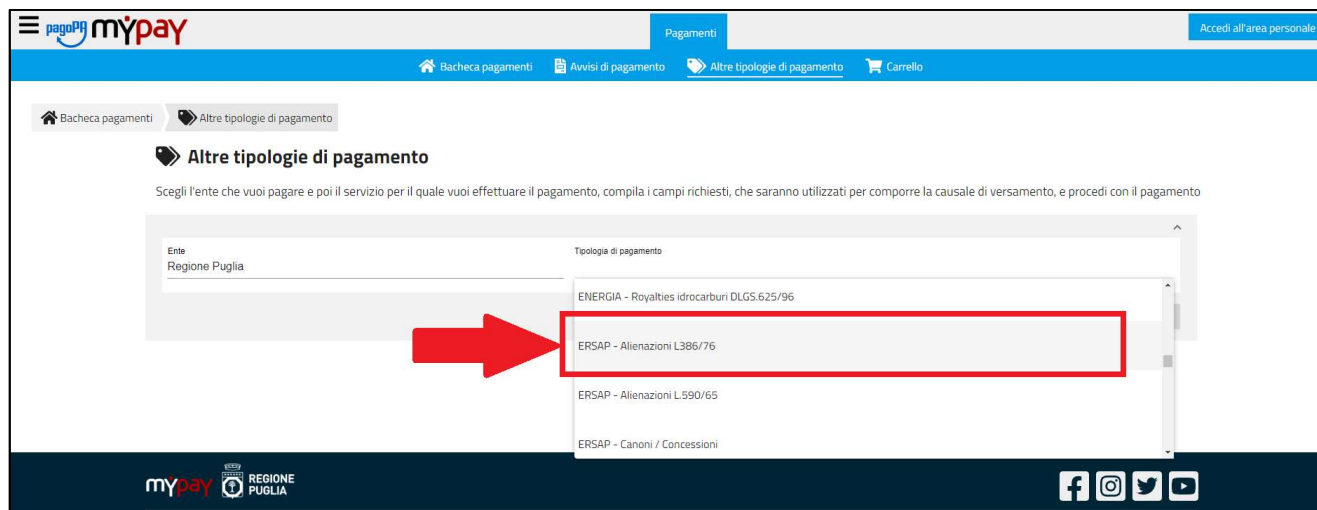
pagoPA mypay

Pagamenti

Accedi all'area personale

Bacheca pagamenti Avvisi di pagamento Altre tipologie di pagamento Carrello

Bacheca pagamenti Altre tipologie di pagamento

Altre tipologie di pagamento

Scegli l'ente che vuoi pagare e poi il servizio per il quale vuoi effettuare il pagamento, compila i campi richiesti, che saranno utilizzati per comporre la causale di versamento, e procedi con il pagamento

Ente
Regione Puglia

Tipologia di pagamento

ENERGIA - Royalties idrocarburi DLGS.625/96

ERSAP - Alienazioni L386/76

ERSAP - Alienazioni L.590/65

ERSAP - Canoni / Concessioni

mypay REGIONE PUGLIA